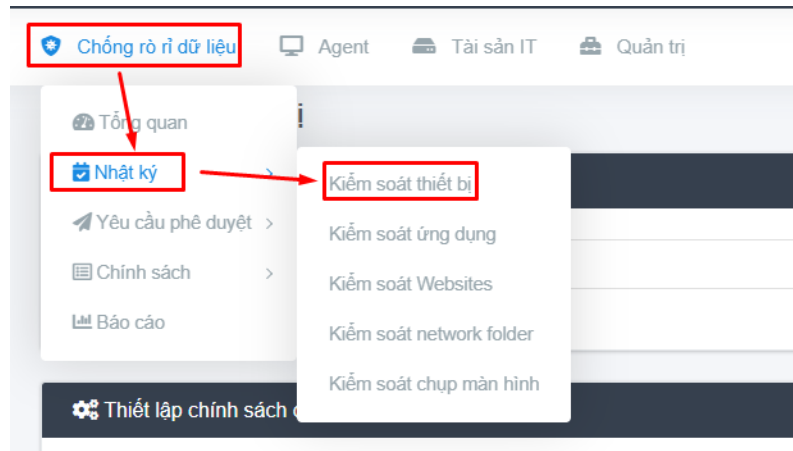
Chống rò rỉ dữ liệu Agent Tài sản IT Quản trị

Tổng quan
Nhật ký
Yêu cầu phê duyệt
Chính sách
Báo cáo

Kiểm soát thiết bị
Kiểm soát ứng dụng
Kiểm soát Websites
Kiểm soát network folder
Kiểm soát chụp màn hình

Thiết lập chính sách